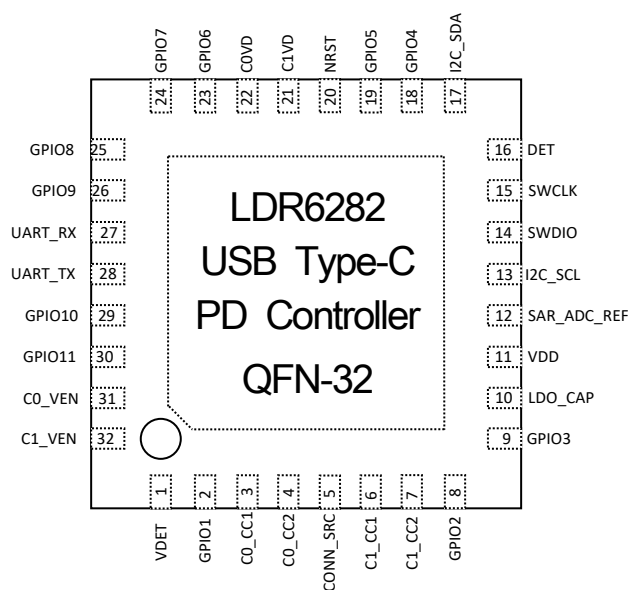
GPIO7 24
GPIO6 23
C0VD 22
C1VD 21
NRST 20
GPIO5 19
GPIO4 18
I2C_SDA 17

GPIO8 25
GPIO9 26
UART_RX 27
UART_TX 28
GPIO10 29
GPIO11 30
C0_VEN 31
C1_VEN 32

LDR6282
USB Type-C
PD Controller
QFN-32

16 DET
15 SWCLK
14 SWDIO
13 I2C_SCL
12 SAR_ADC_REF
11 VDD
10 LDO_CAP
9 GPIO3

1 VDET
2 GPIO1
3 C0_CC1
4 C0_CC2
5 CONN_SRC
6 C1_CC1
7 C1_CC2
8 GPIO2